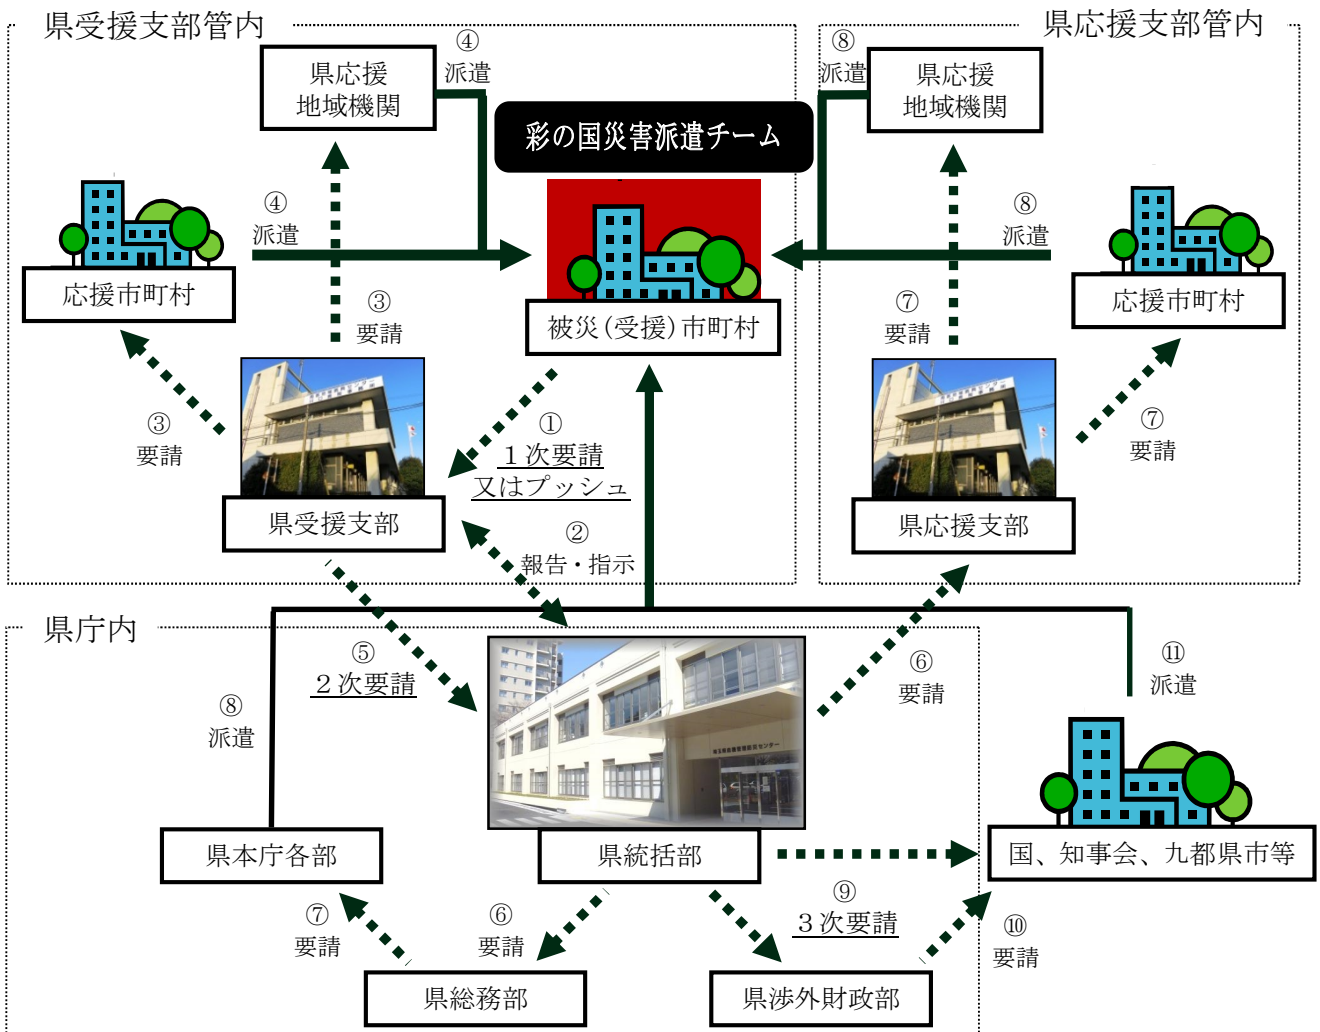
県受援支部管内

④
派遣

県応援
地域機関

彩の国災害派遣チーム

⑧
派遣

県応援
地域機関

県応援支部管内

④
派遣

応援市町村

③
要請

被災（受援）市町村

⑧
派遣

⑦
要請

応援市町村

③
要請

①
１次要請
又はプッシュ

⑦
要請

県受援支部

②
報告・指示

県応援支部

県庁内

⑤
２次要請

⑥
要請

⑪
派遣

⑧
派遣

県本庁各部

県統括部

国、知事会、九都県市等

⑦
要請

⑥
要請

⑨
３次要請

⑩
要請

県総務部

県渉外財政部